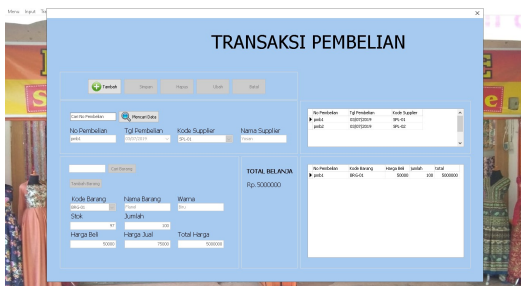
Menu Input Tr

×

TRANSAKSI PEMBELIAN

Tambah Simpan Hapus Ubah Batal

Cari No Pembelian Mencari Data

No Pembelian Tgl Pembelian Kode Supplier Nama Supplier

pmb1 03/07/2019 SPL-01 Hewan

| No Pembelian | Tgl Pembelian | Kode Supplier |
|---|---|---|
| pmb1 | 03/07/2019 | SPL-01 |
| pmb2 | 03/07/2019 | SPL-02 |

Cari Barang

Tambah Barang

Kode Barang Nama Barang Warna

BRG-01 Panel Biru

Stok Jumlah

47 100

Harga Beli Harga Jual Total Harga

50000 75000 5000000

TOTAL BELANJA

Rp. 5000000

| No Pembelian | Kode Barang | Harga Beli | Jumlah | Total |
|---|---|---|---|---|
| pmb1 | BRG-01 | 50000 | 100 | 5000000 |